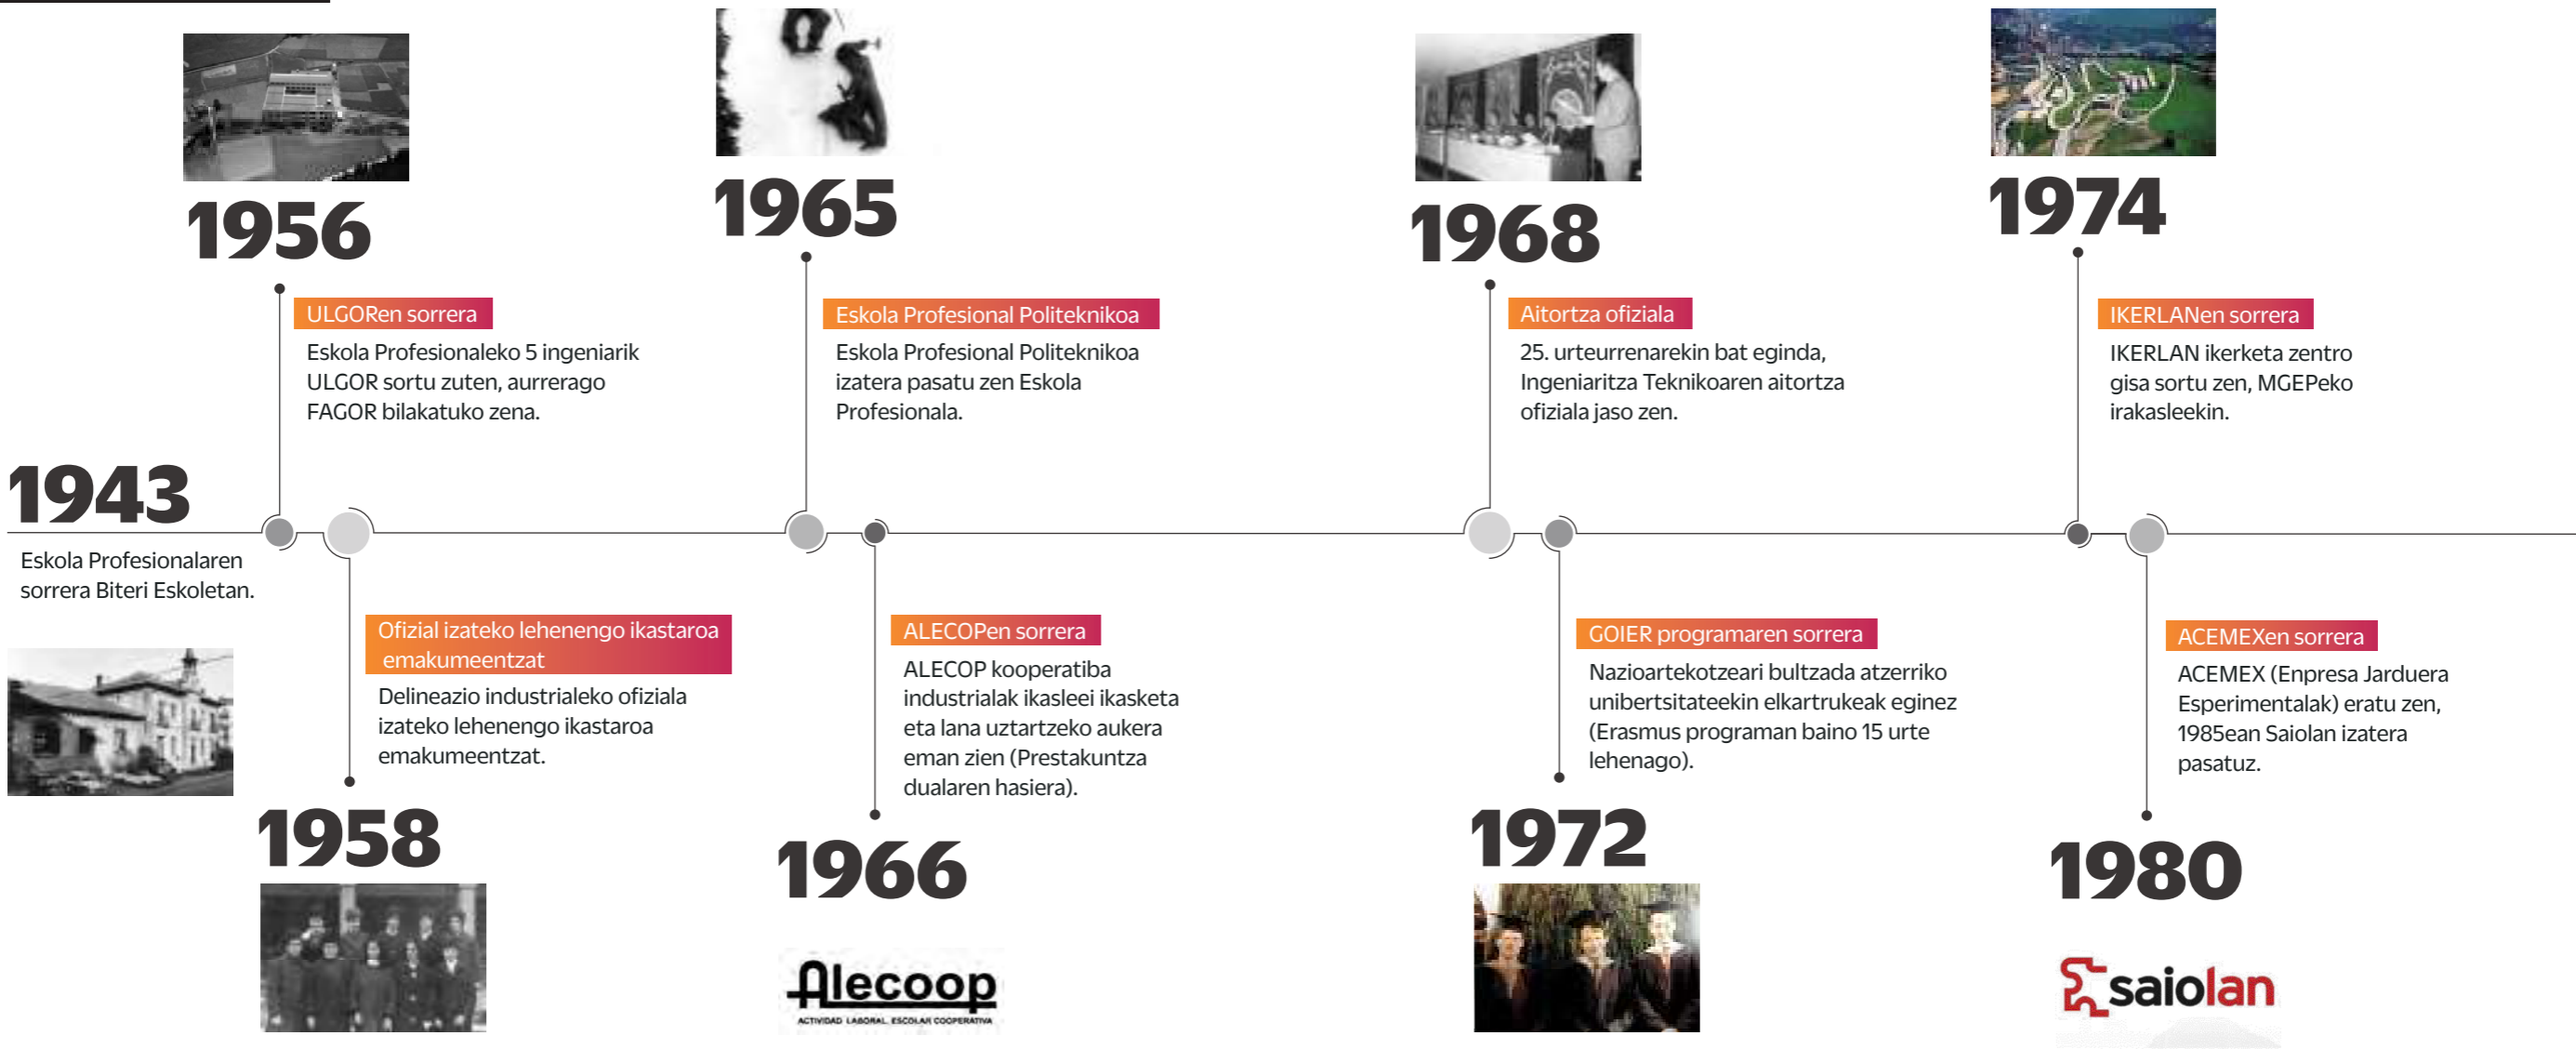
1943

Eskola Profesionalaren sorrera Biteri Eskoletan.

1956

ULGORen sorrera

Eskola Profesionaleko 5 ingeniarik ULGOR sortu zuten, aurrerago FAGOR bilakatuko zena.

1958

Ofizial izateko lehenengo ikastaroa emakumeentzat

Delineazio industrialeko ofiziala izateko lehenengo ikastaroa emakumeentzat.

1965

Eskola Profesional Politeknikoa

Eskola Profesional Politeknikoa izatera pasatu zen Eskola Profesionala.

1966

ALECOPen sorrera

ALECOP kooperatiba industrialak ikasleei ikasketa eta lana uztartzeko aukera eman zien (Prestakuntza dualaren hasiera).

Alecoop
ACTIVIDAD LABORAL ESCOLAR COOPERATIVA

1968

Aitortza ofiziala

25. urteurrenarekin bat eginda, Ingeniaritza Teknikoaren aitortza ofiziala jaso zen.

1972

GOIER programaren sorrera

Nazioartekotzeari bultzada atzerriko unibertsitateekin elkartrukeak eginez (Erasmus programan baino 15 urte lehenago).

1974

IKERLANen sorrera

IKERLAN ikerketa zentro gisa sortu zen, MGEPeko irakasleekin.

1980

ACEMEXen sorrera

ACEMEX (Enpresa Jarduera Esperimentalak) eratu zen, 1985ean Saiolan izatera pasatuz.

saiolan